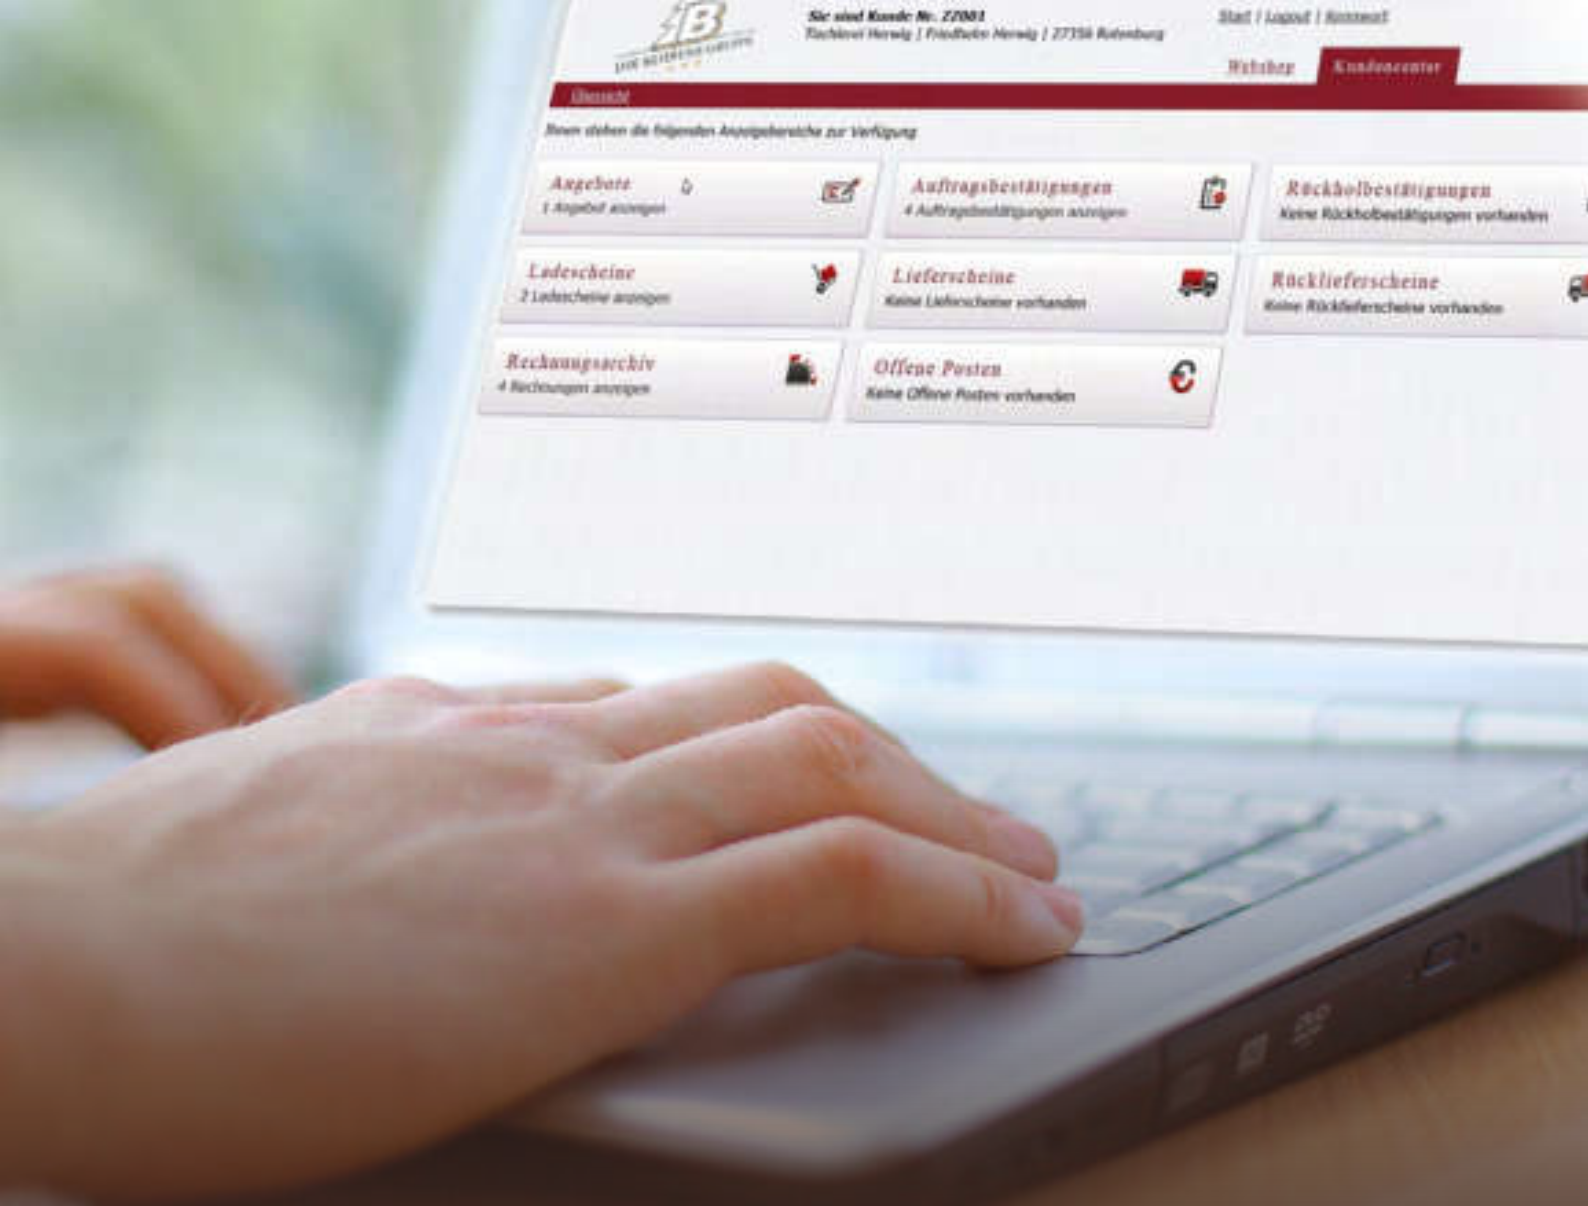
IB
DIE BESSERE GRUPPE

Sie sind Kunde Nr. 22001
Tischlerei Herwig | Friedhelm Herwig | 27356 Rotenburg

Start | Logout | Kennwort

Webshop
Kundencenter

Übersicht

Ihnen stehen die folgenden Anzeigebereiche zur Verfügung

Angebote
1 Angebot anzeigen

Auftragsbestätigungen
4 Auftragsbestätigungen anzeigen

Rückholbestätigungen
Keine Rückholbestätigungen vorhanden

Ladescheine
2 Ladescheine anzeigen

Lieferscheine
Keine Lieferscheine vorhanden

Rücklieferscheine
Keine Rücklieferscheine vorhanden

Rechnungsarchiv
4 Rechnungen anzeigen

Offene Posten
Keine Offene Posten vorhanden

DVD